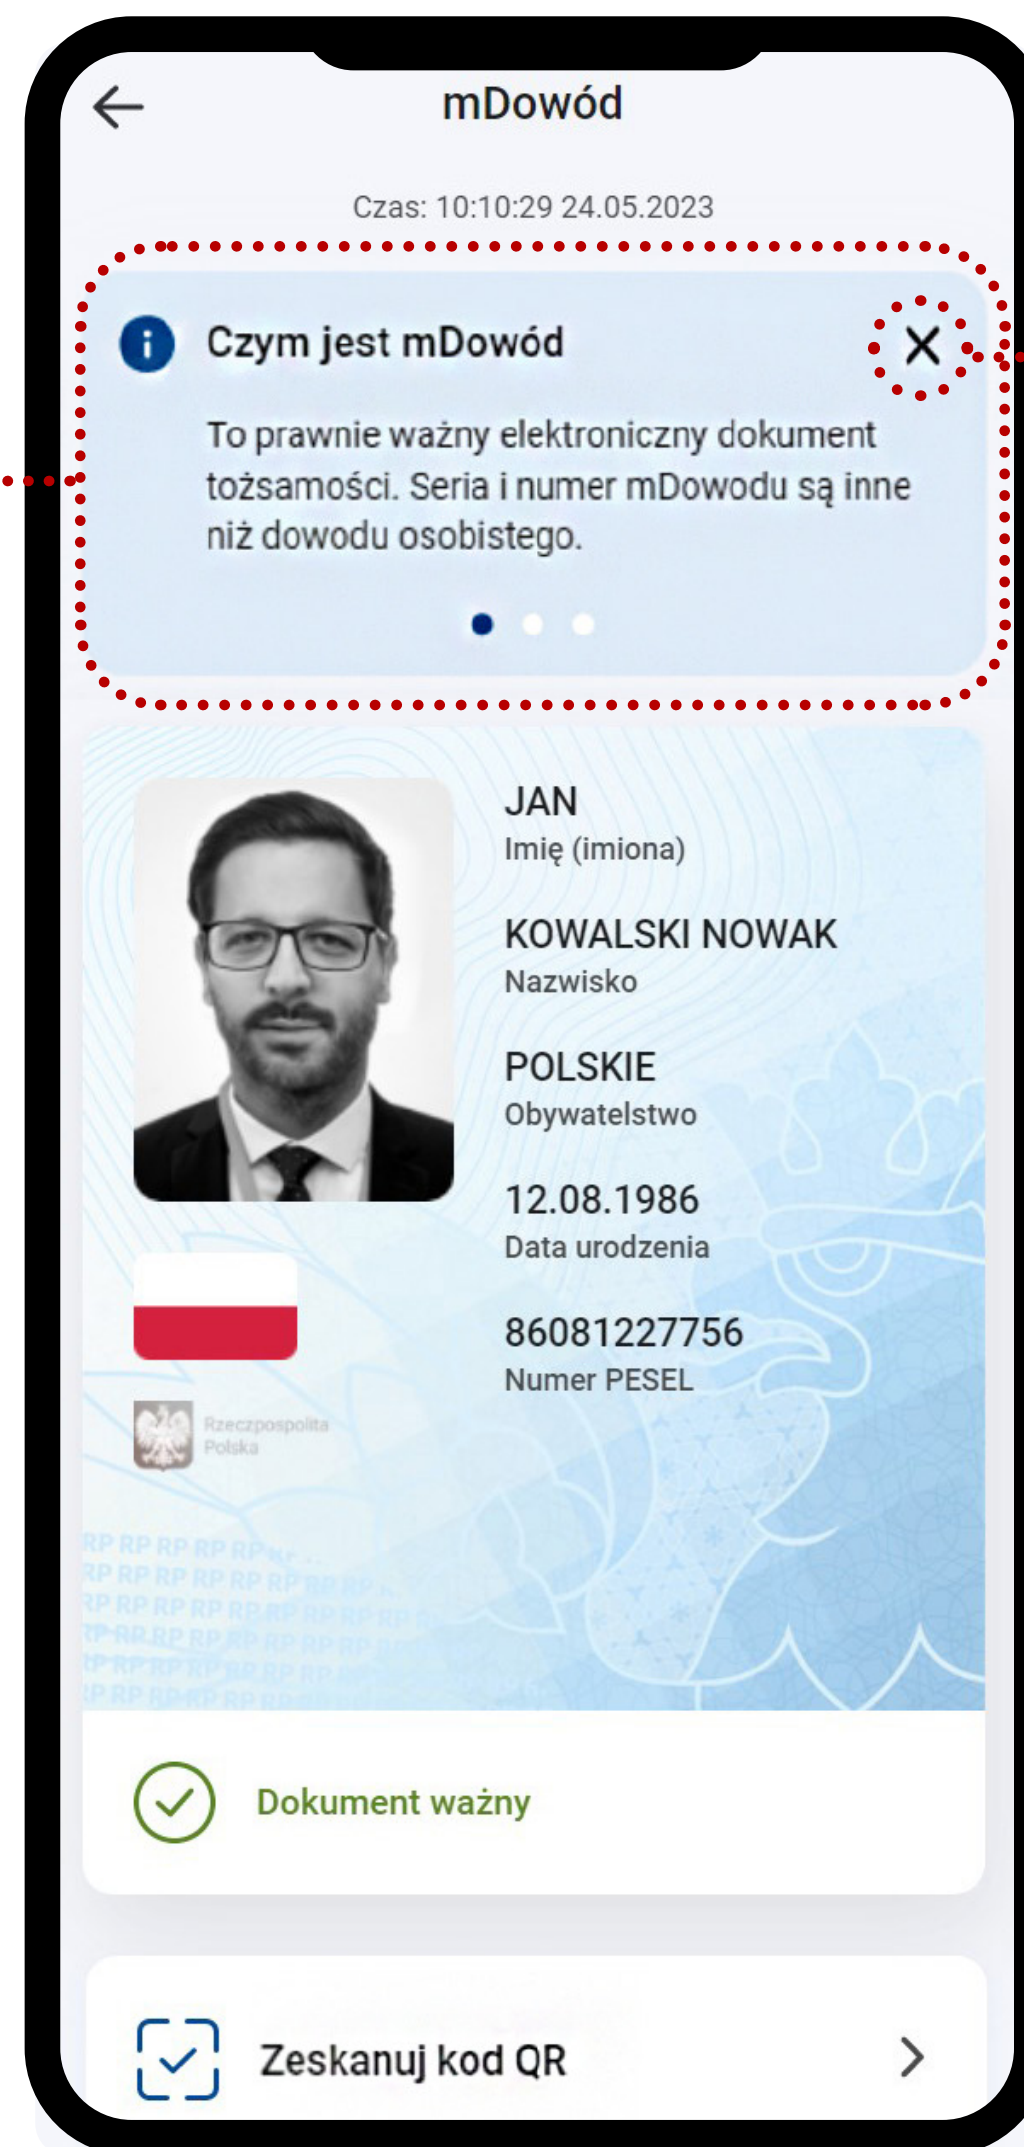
mDowód

Czas: 10:10:29 24.05.2023

Czym jest mDowód

To prawnie ważny elektroniczny dokument tożsamości. Seria i numer mDowodu są inne niż dowodu osobistego.

JAN
Imię (imiona)

KOWALSKI NOWAK
Nazwisko

POLSKIE
Obywatelstwo

12.08.1986
Data urodzenia

86081227756
Numer PESEL

Rzeczpospolita Polska

Dokument ważny

Zeskanuj kod QR